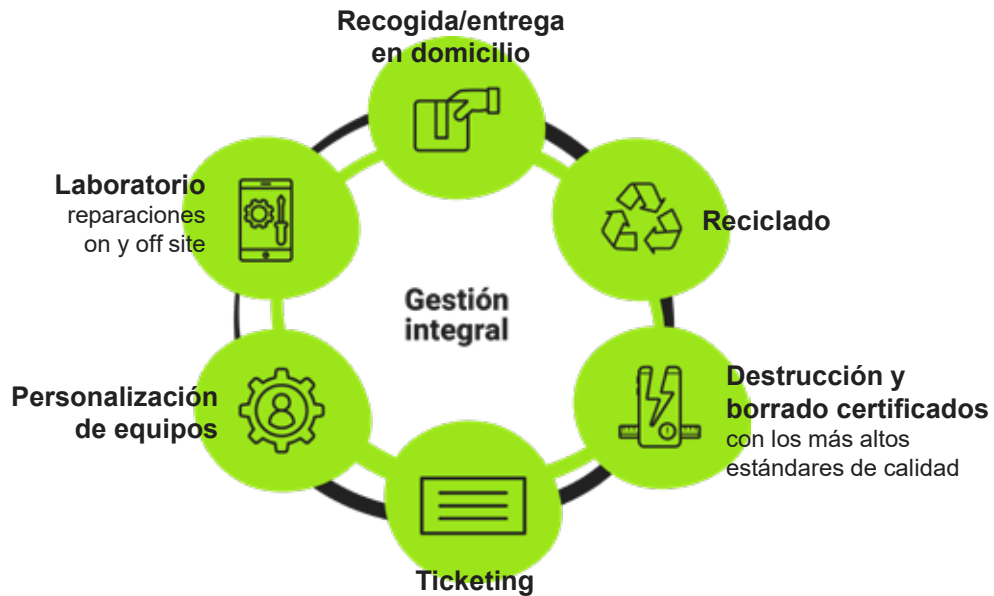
Recogida/entrega en domicilio

Laboratorio
reparaciones on y off site

Reciclado

Gestión integral

Personalización de equipos

Destrucción y borrado certificados
con los más altos estándares de calidad

Ticketing